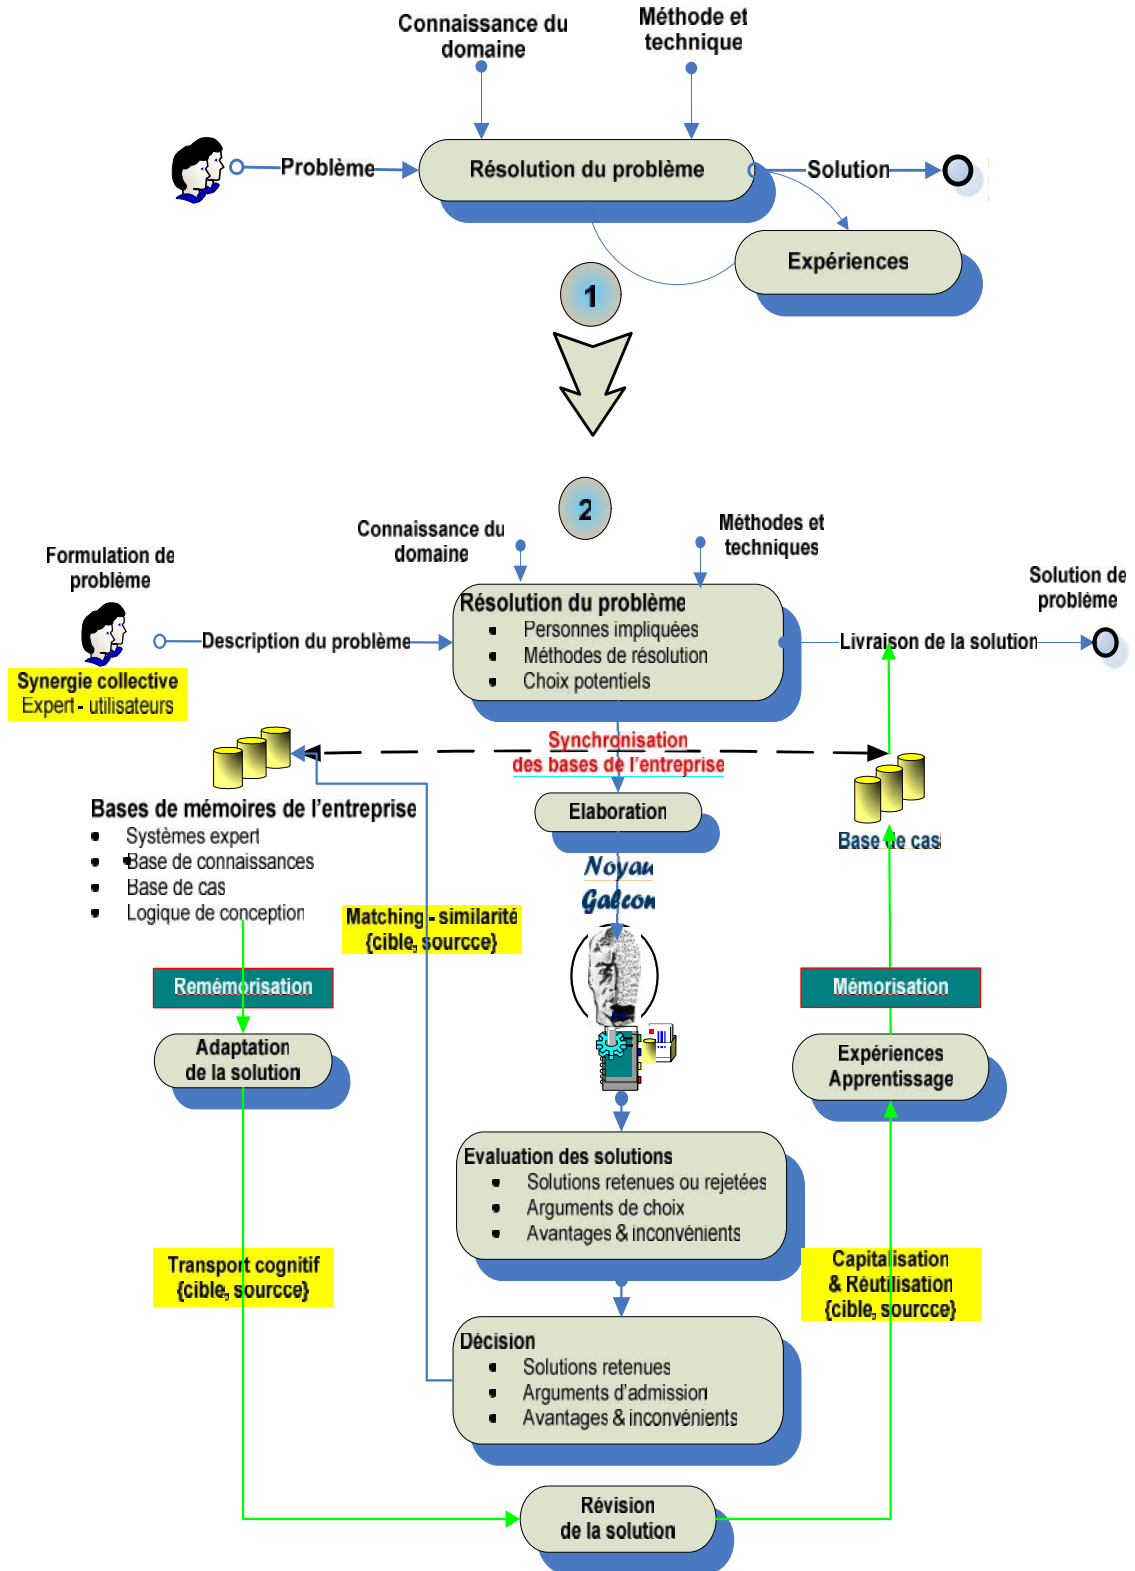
Connaissance du domaine

Méthode et technique

Problème

Résolution du problème

Solution

Expériences

1

2

Connaissance du domaine

Méthodes et techniques

Formulation de problème

Solution de problème

Description du problème

Résolution du problème
- Personnes impliquées
- Méthodes de résolution
- Choix potentiels

Livraison de la solution

Synergie collective
Expert - utilisateurs

Synchronisation des bases de l'entreprise

Bases de mémoires de l'entreprise
- Systèmes expert
- Base de connaissances
- Base de cas
- Logique de conception

Elaboration

Base de cas

Noyau Galcon

Matching - similarité {cible, sourcce}

Remémorisation

Mémorisation

Adaptation de la solution

Expériences Apprentissage

Evaluation des solutions
- Solutions retenues ou rejetées
- Arguments de choix
- Avantages & inconvénients

Transport cognitif {cible, sourcce}

Capitalisation & Réutilisation {cible, sourcce}

Décision
- Solutions retenues
- Arguments d'admission
- Avantages & inconvénients

Révision de la solution